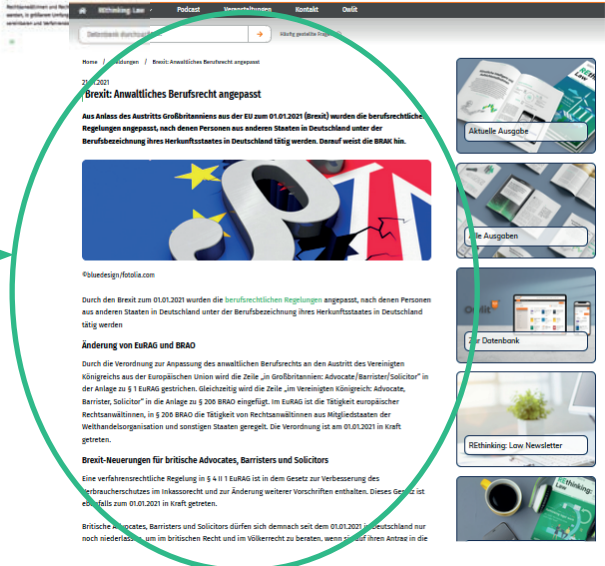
Rechtsanwältinnen und Rechtsanwälte werden, in größeren Umfang vereinbaren und Verfahrens

RETHinking: Law Podcast Veranstaltungen Kontakt Owlit

Datenbank durchsuchen → Häufig gestellte Fragen

Home / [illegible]dungen / Brexit: Anwaltliches Berufsrecht angepasst

21.01.2021

Brexit: Anwaltliches Berufsrecht angepasst

Aus Anlass des Austritts Großbritanniens aus der EU zum 01.01.2021 (Brexit) wurden die berufsrechtlichen Regelungen angepasst, nach denen Personen aus anderen Staaten in Deutschland unter der Berufsbezeichnung ihres Herkunftsstaates in Deutschland tätig werden. Darauf weist die BRAK hin.

©bluedesign/fotolia.com

Durch den Brexit zum 01.01.2021 wurden die berufsrechtlichen Regelungen angepasst, nach denen Personen aus anderen Staaten in Deutschland unter der Berufsbezeichnung ihres Herkunftsstaates in Deutschland tätig werden

Änderung von EuRAG und BRAO

Durch die Verordnung zur Anpassung des anwaltlichen Berufsrechts an den Austritt des Vereinigten Königreichs aus der Europäischen Union wird die Zeile „in Großbritannien: Advocate/Barrister/Solicitor" in der Anlage zu § 1 EuRAG gestrichen. Gleichzeitig wird die Zeile „im Vereinigten Königreich: Advocate, Barrister, Solicitor" in die Anlage zu § 206 BRAO eingefügt. Im EuRAG ist die Tätigkeit europäischer Rechtsanwältinnen, in § 206 BRAO die Tätigkeit von Rechtsanwältinnen aus Mitgliedstaaten der Welthandelsorganisation und sonstigen Staaten geregelt. Die Verordnung ist am 01.01.2021 in Kraft getreten.

Brexit-Neuerungen für britische Advocates, Barristers und Solicitors

Eine verfahrensrechtliche Regelung in § 4 II 1 EuRAG ist in dem Gesetz zur Verbesserung des Verbraucherschutzes im Inkassorecht und zur Änderung weiterer Vorschriften enthalten. Dieses Gesetz ist ebenfalls zum 01.01.2021 in Kraft getreten.

Britische Advocates, Barristers und Solicitors dürfen sich demnach seit dem 01.01.2021 in Deutschland nur noch niederlassen, um im britischen Recht und im Völkerrecht zu beraten, wenn sie auf ihren Antrag in die

Aktuelle Ausgabe

Alle Ausgaben

Zur Datenbank

REthinking: Law Newsletter